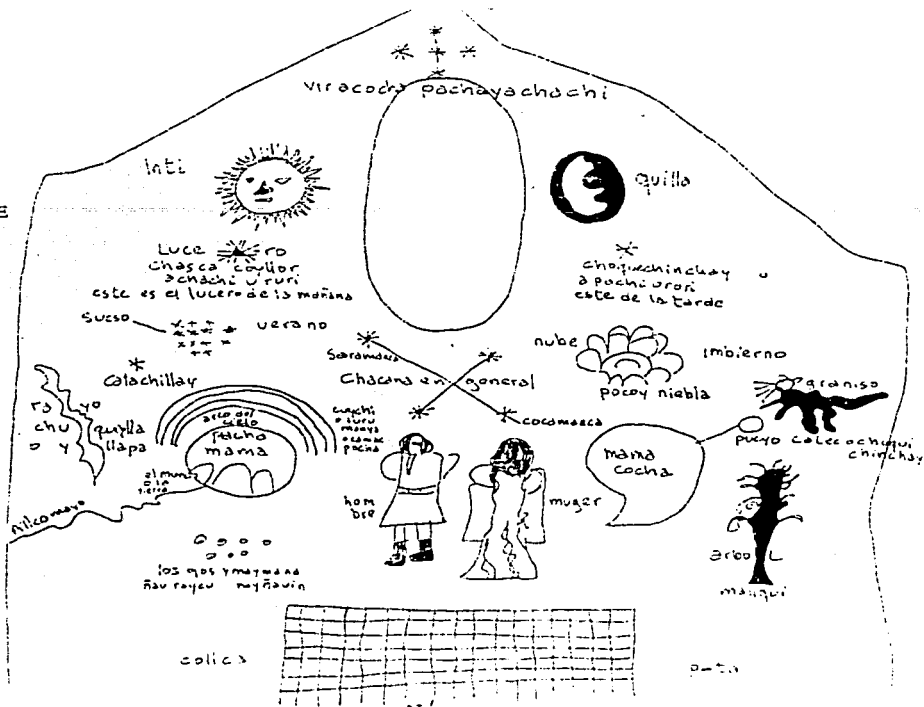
viracocha pachayachachi

inti

quilla

E

Lucero
chasca coyllor
achachi ururi
este es el lucero de la mañana

choquechinchay o
apachi orori
este de la tarde

sucso verano

nube

imbierno

saramanca

Chacana en general

pocoy niebla

granizo

Catachillay

cocomarca

ra yo
chu quylla
o y llapa

arco del cielo
pacha
mama

cuychi
o turu
manya
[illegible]
pacha

mama
cocha

pucyo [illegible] chinchay

el mundo
o la
tierra

hombre

muger

arbol

nilcomayo

los ojos ymaymana
ñavrayeu ñayñavin

mallqui

colica

pata